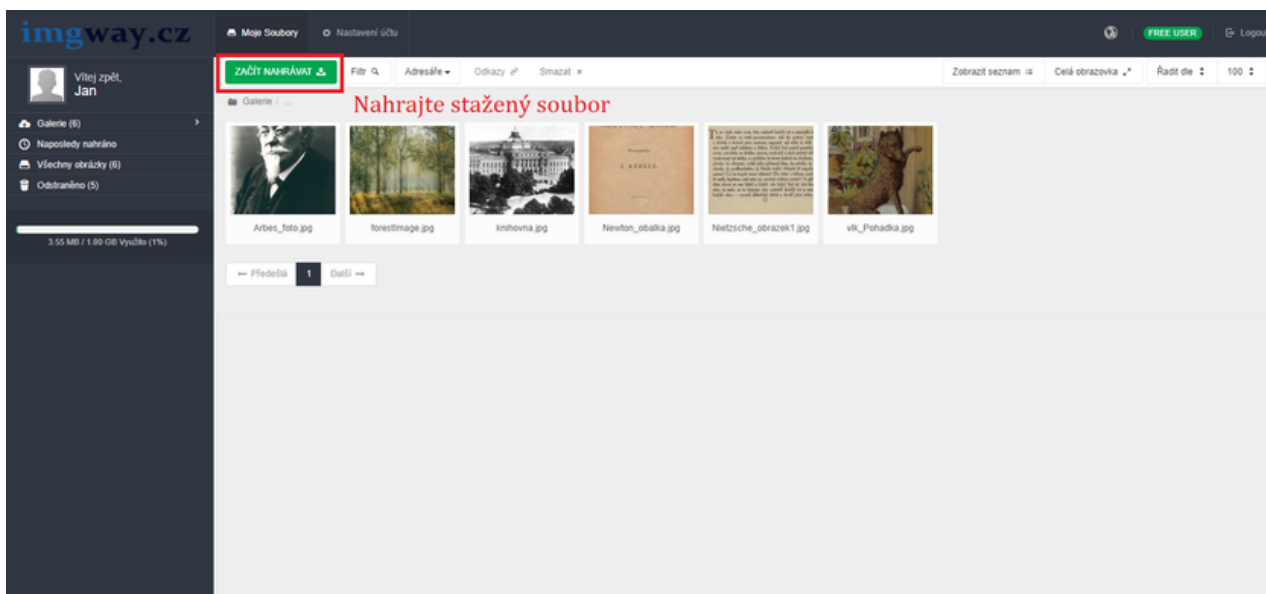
imgway.cz

Moje Soubory
Nastavení účtu
FREE USER
Logou

Vítej zpět,
Jan

Galerie (6)
Naposledy nahráno
Všechny obrázky (6)
Odstraněno (5)

3.55 MB / 1.00 GB Využito (1%)

ZAČÍT NAHRÁVAT
Filtr
Adresáře
Odkazy
Smazat
Zobrazit seznam
Celá obrazovka
Řadit dle
100

Galerie / ...

Nahrajte stažený soubor

Arbes_foto.jpg
forestImage.jpg
knihovna.jpg
Newton_obalka.jpg
Nietzsche_obrazek1.jpg
vlk_Pohadka.jpg

← Předešlá
1
Další →